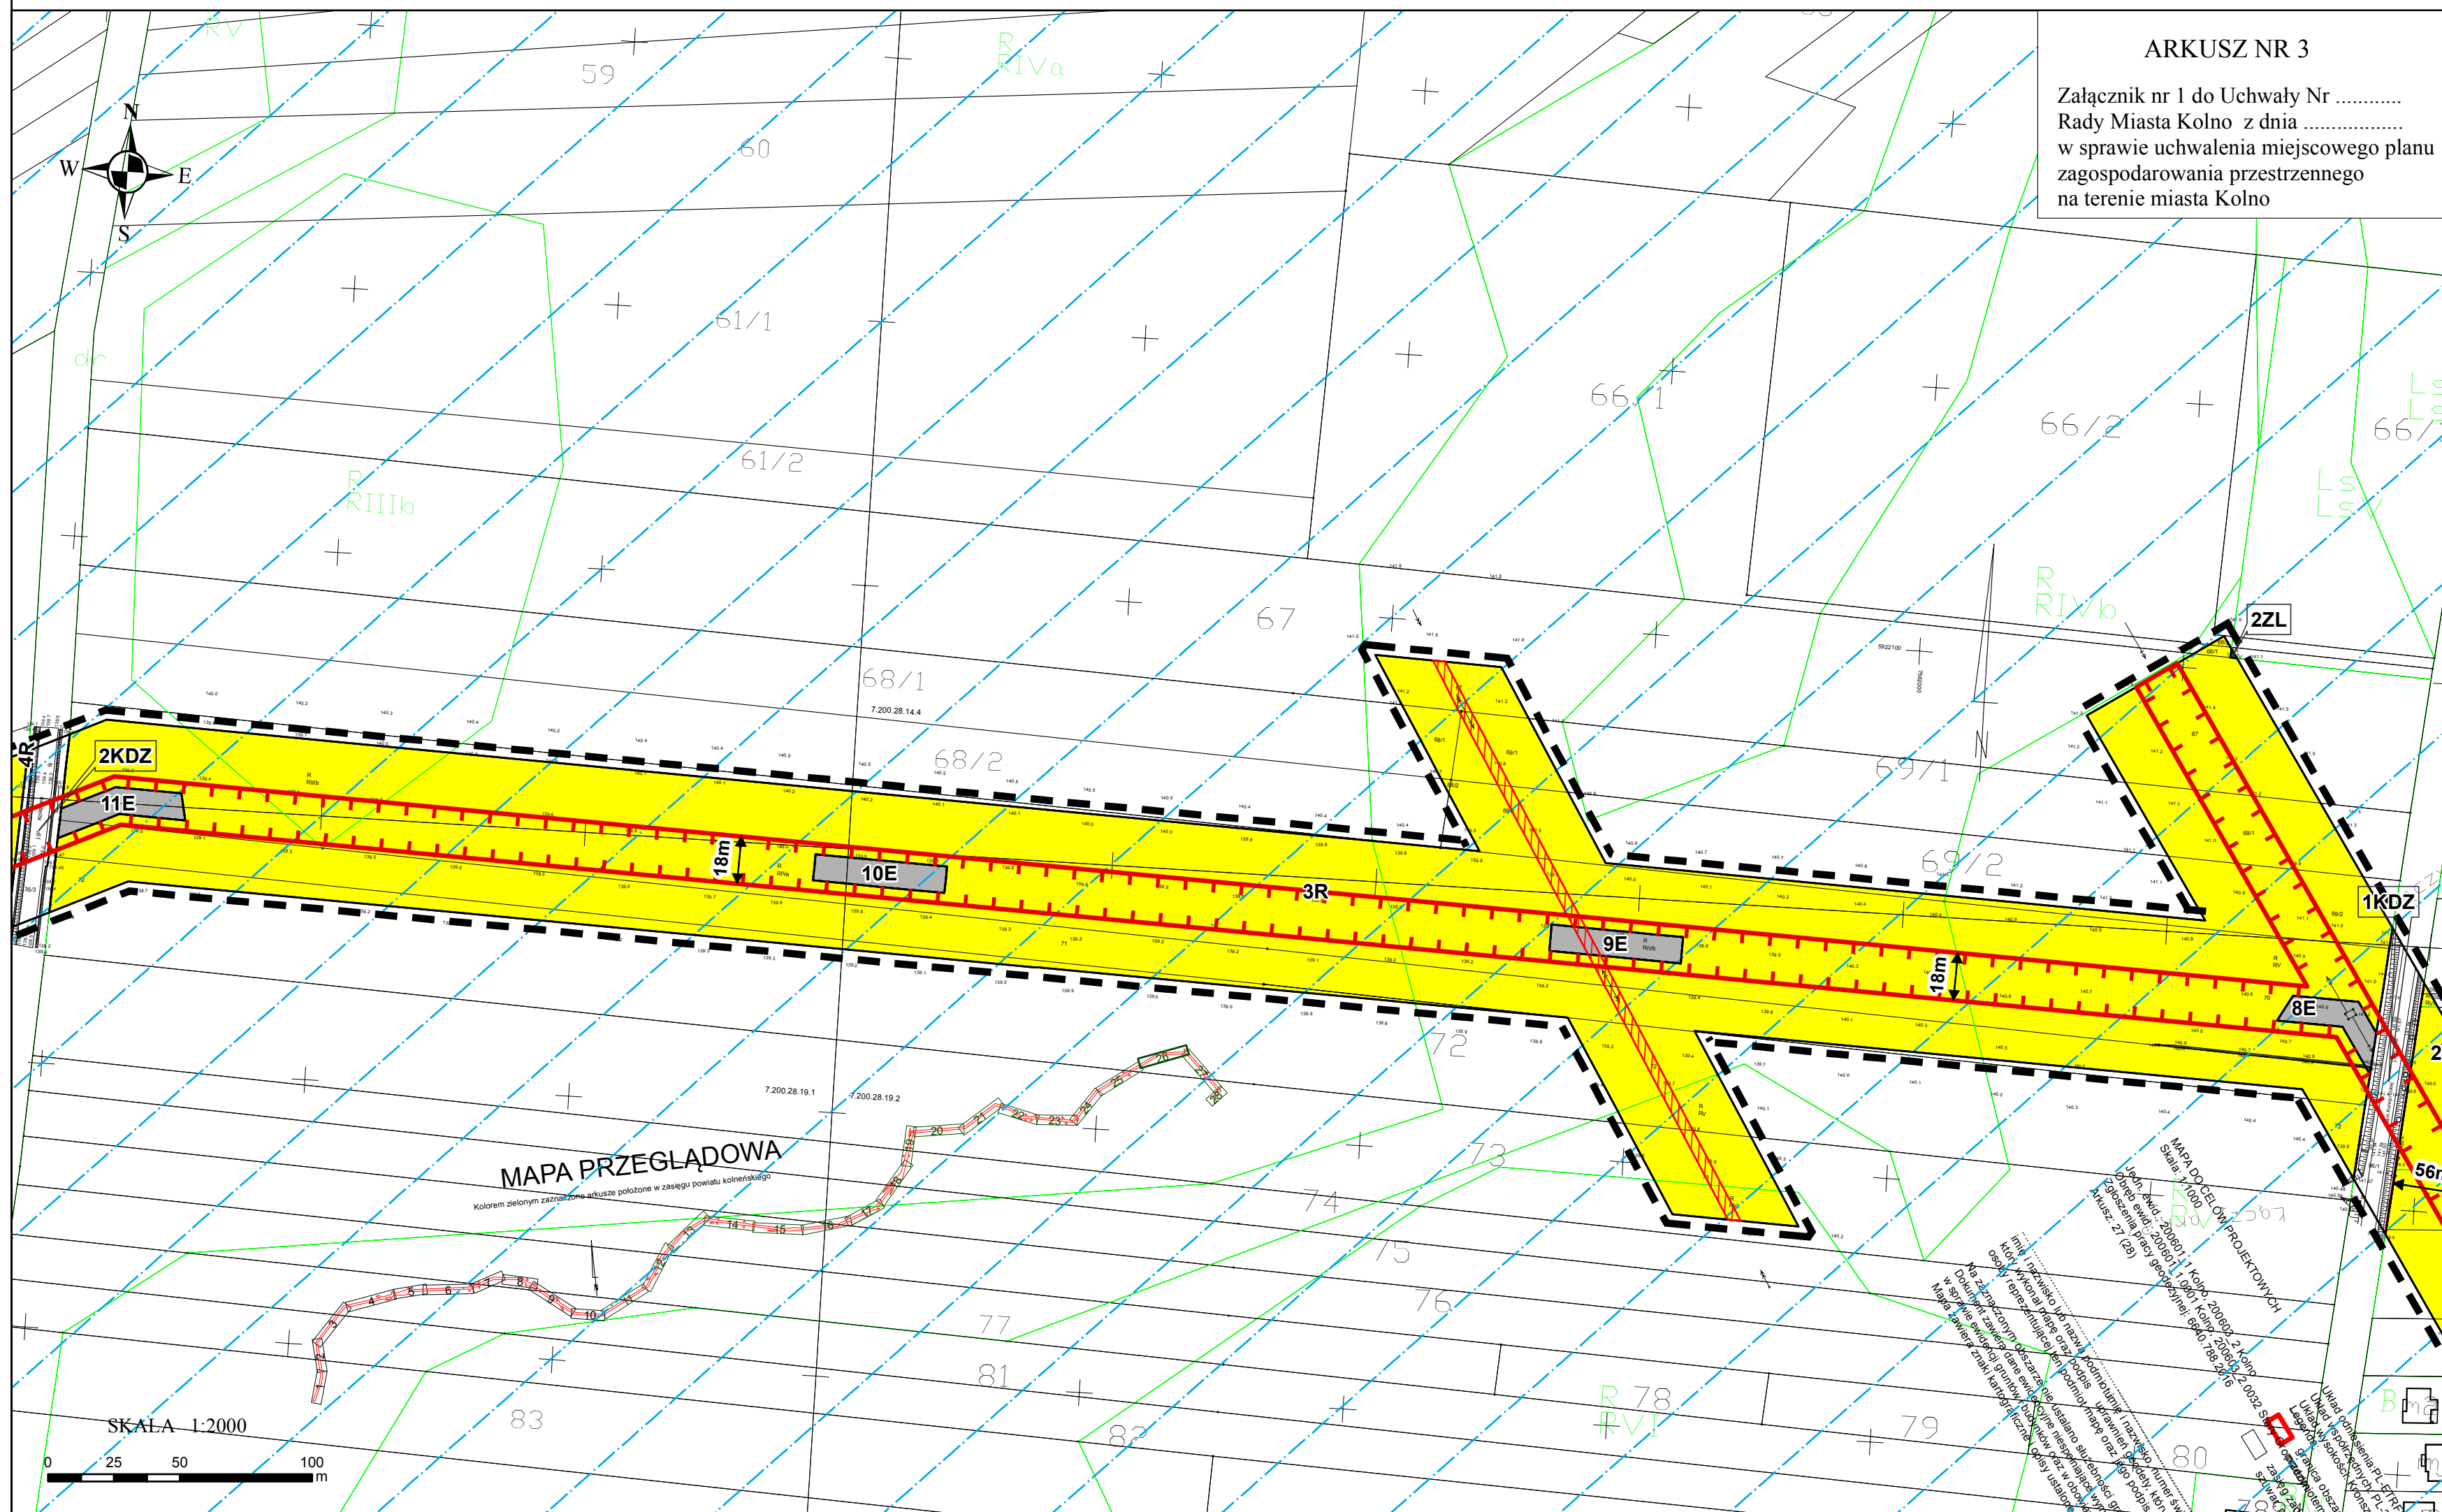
ARKUSZ NR 3

Załącznik nr 1 do Uchwały Nr ............
Rady Miasta Kolno z dnia ..................
w sprawie uchwalenia miejscowego planu zagospodarowania przestrzennego na terenie miasta Kolno

N
W
E
S

RV
59
R
RIVa
60
61/1
61/2
R
RIIIb
66/1
66/2
66/
Ls
LsV
67
R
RIVb
2ZL
68/1
68/2
69/1
69/2
2KDZ
11E
10E
18m
3R
9E
18m
8E
1KDZ
4R
56m
72
73
74
75
76
77
78
79
80
81
83
R
RV
R
RVI

7.200.28.14.4
7.200.28.19.1
7.200.28.19.2

MAPA PRZEGLĄDOWA
Kolorem zielonym zaznaczono arkusze położone w zasięgu powiatu kolneńskiego

MAPA DO CELÓW PROJEKTOWYCH
Skala: 1:1000
Jedn. ewid.: 200601_1 Kolno
Obręb ewid.: 200601_1.0001 Kolno
Zgłoszenia pracy geodezyjnej: 6640.788.2016
Arkusz: 27 (28)

SKALA 1:2000
0 25 50 100 m